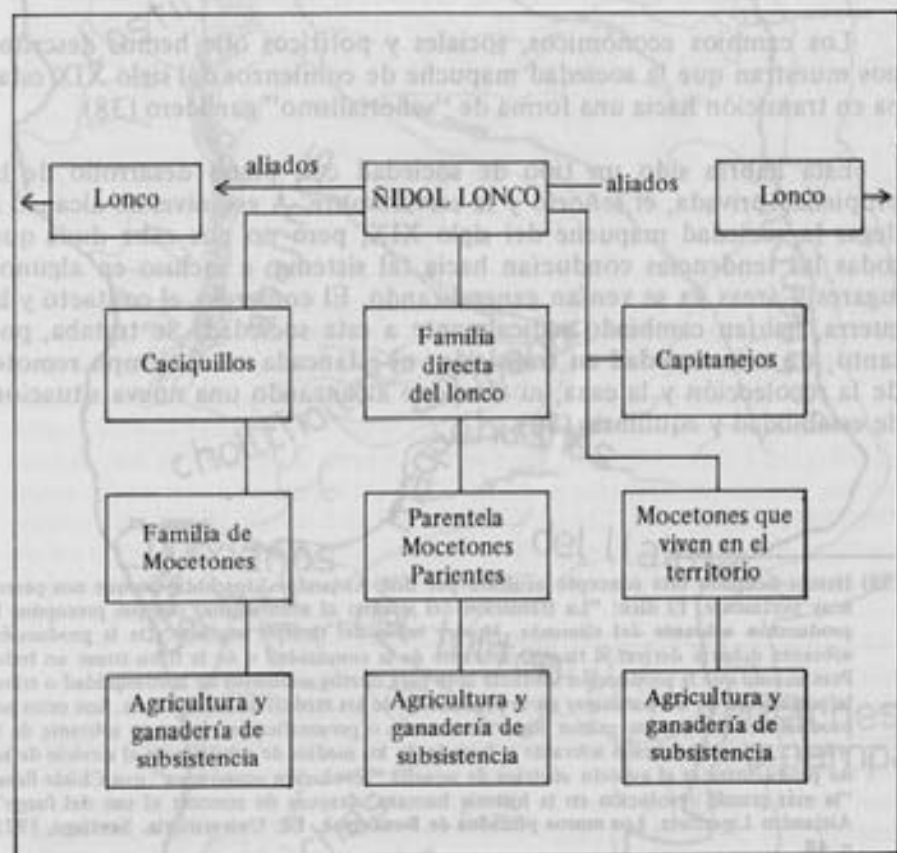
Los cambios económicos, sociales y políticos que hemos descrito nos muestran que la sociedad mapuche de comienzos del siglo XIX camina en transición hacia una forma de "señorialismo" guerrero (38).

aliados

Lonco

ÑIDOL LONCO

aliados

Lonco

Caciquillos

Familia directa del lonco

Capitanejos

Familia de Mocetones

Parentela Mocetones Parientes

Mocetones que viven en el territorio

Agricultura y ganadería de subsistencia

Agricultura y ganadería de subsistencia

Agricultura y ganadería de subsistencia